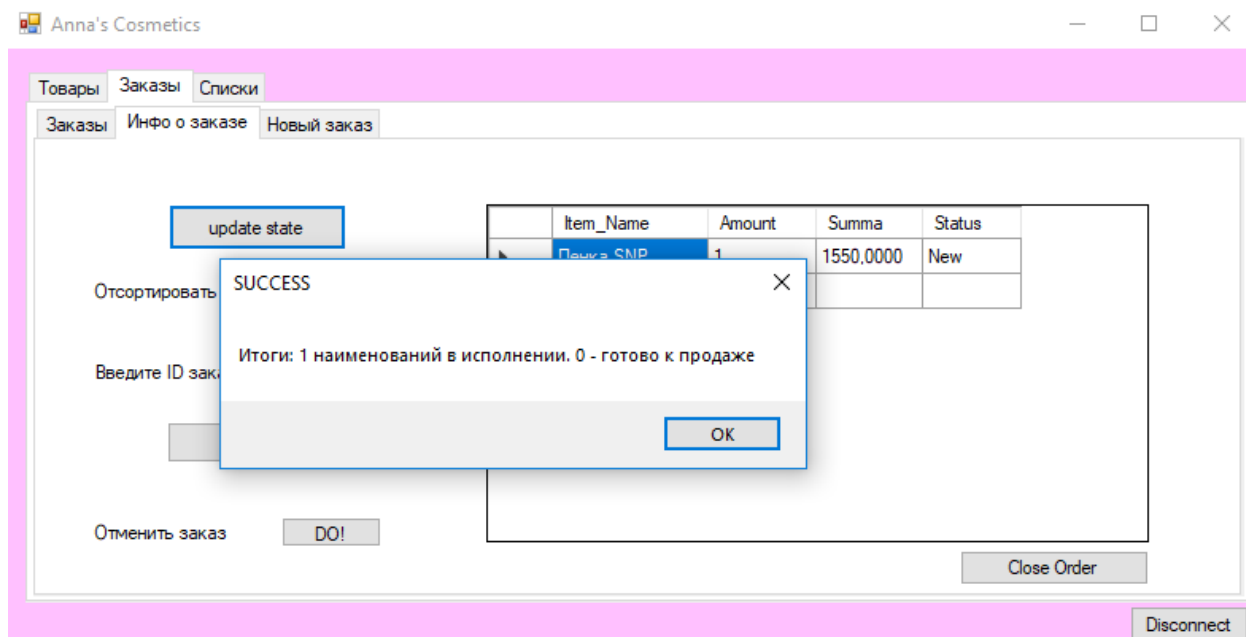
Anna's Cosmetics

Товары Заказы Списки

Заказы Инфо о заказе Новый заказ

update state

Отсортировать

Введите ID зака

| | Item_Name | Amount | Summa | Status |
|---|---|---|---|---|
| ▶ | Пенка SNP | 1 | 1550,0000 | New |
| | | | | |

SUCCESS

Итоги: 1 наименований в исполнении. 0 - готово к продаже

OK

Отменить заказ DO!

Close Order

Disconnect